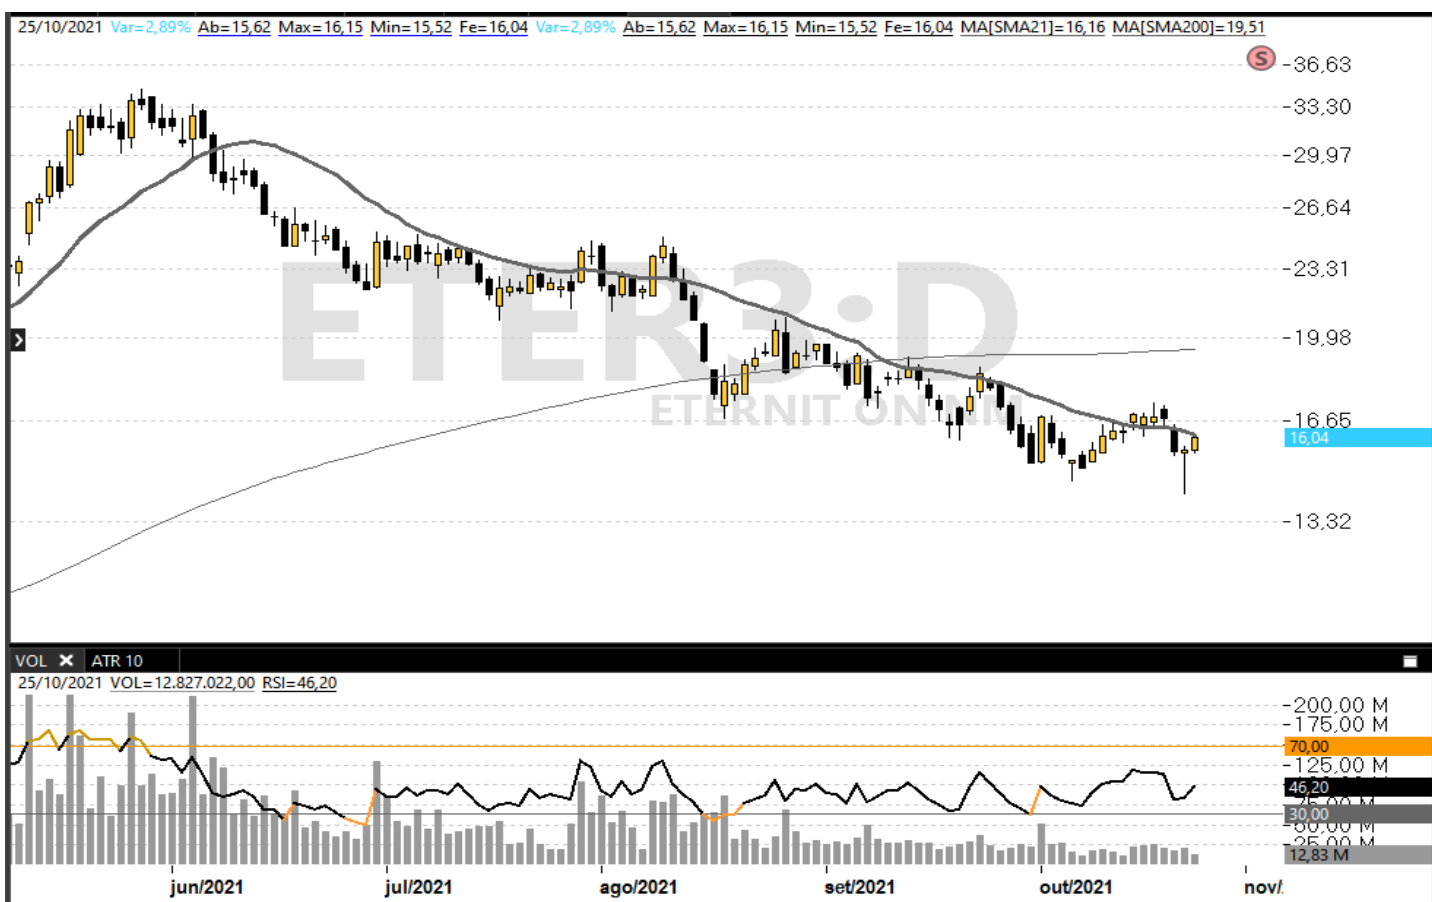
25/10/2021 Var=2,89% Ab=15,62 Max=16,15 Min=15,52 Fe=16,04 Var=2,89% Ab=15,62 Max=16,15 Min=15,52 Fe=16,04 MA[SMA21]=16,16 MA[SMA200]=19,51

S

36,63
33,30
29,97
26,64
23,31
19,98
16,65
16,04
13,32

ETER3:D
ETERNIT ON NM

VOL ATR 10

25/10/2021 VOL=12.827.022,00 RSI=46,20

200,00 M
175,00 M
70,00
125,00 M
46,20
75,00 M
30,00
50,00 M
25,00 M
12,83 M

jun/2021 jul/2021 ago/2021 set/2021 out/2021 nov/